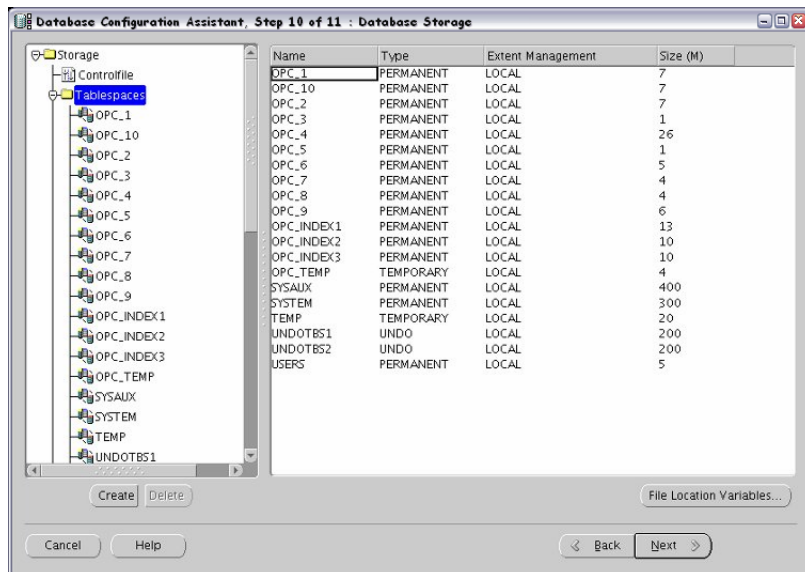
Database Configuration Assistant, Step 10 of 11 : Database Storage

Storage
Controlfile
Tablespaces
OPC_1
OPC_10
OPC_2
OPC_3
OPC_4
OPC_5
OPC_6
OPC_7
OPC_8
OPC_9
OPC_INDEX1
OPC_INDEX2
OPC_INDEX3
OPC_TEMP
SYSAUX
SYSTEM
TEMP
UNDOTBS1

| Name | Type | Extent Management | Size (M) |
|---|---|---|---|
| OPC_1 | PERMANENT | LOCAL | 7 |
| OPC_10 | PERMANENT | LOCAL | 7 |
| OPC_2 | PERMANENT | LOCAL | 7 |
| OPC_3 | PERMANENT | LOCAL | 1 |
| OPC_4 | PERMANENT | LOCAL | 26 |
| OPC_5 | PERMANENT | LOCAL | 1 |
| OPC_6 | PERMANENT | LOCAL | 5 |
| OPC_7 | PERMANENT | LOCAL | 4 |
| OPC_8 | PERMANENT | LOCAL | 4 |
| OPC_9 | PERMANENT | LOCAL | 6 |
| OPC_INDEX1 | PERMANENT | LOCAL | 13 |
| OPC_INDEX2 | PERMANENT | LOCAL | 10 |
| OPC_INDEX3 | PERMANENT | LOCAL | 10 |
| OPC_TEMP | TEMPORARY | LOCAL | 4 |
| SYSAUX | PERMANENT | LOCAL | 400 |
| SYSTEM | PERMANENT | LOCAL | 300 |
| TEMP | TEMPORARY | LOCAL | 20 |
| UNDOTBS1 | UNDO | LOCAL | 200 |
| UNDOTBS2 | UNDO | LOCAL | 200 |
| USERS | PERMANENT | LOCAL | 5 |

Create Delete

File Location Variables...

Cancel Help

Back Next